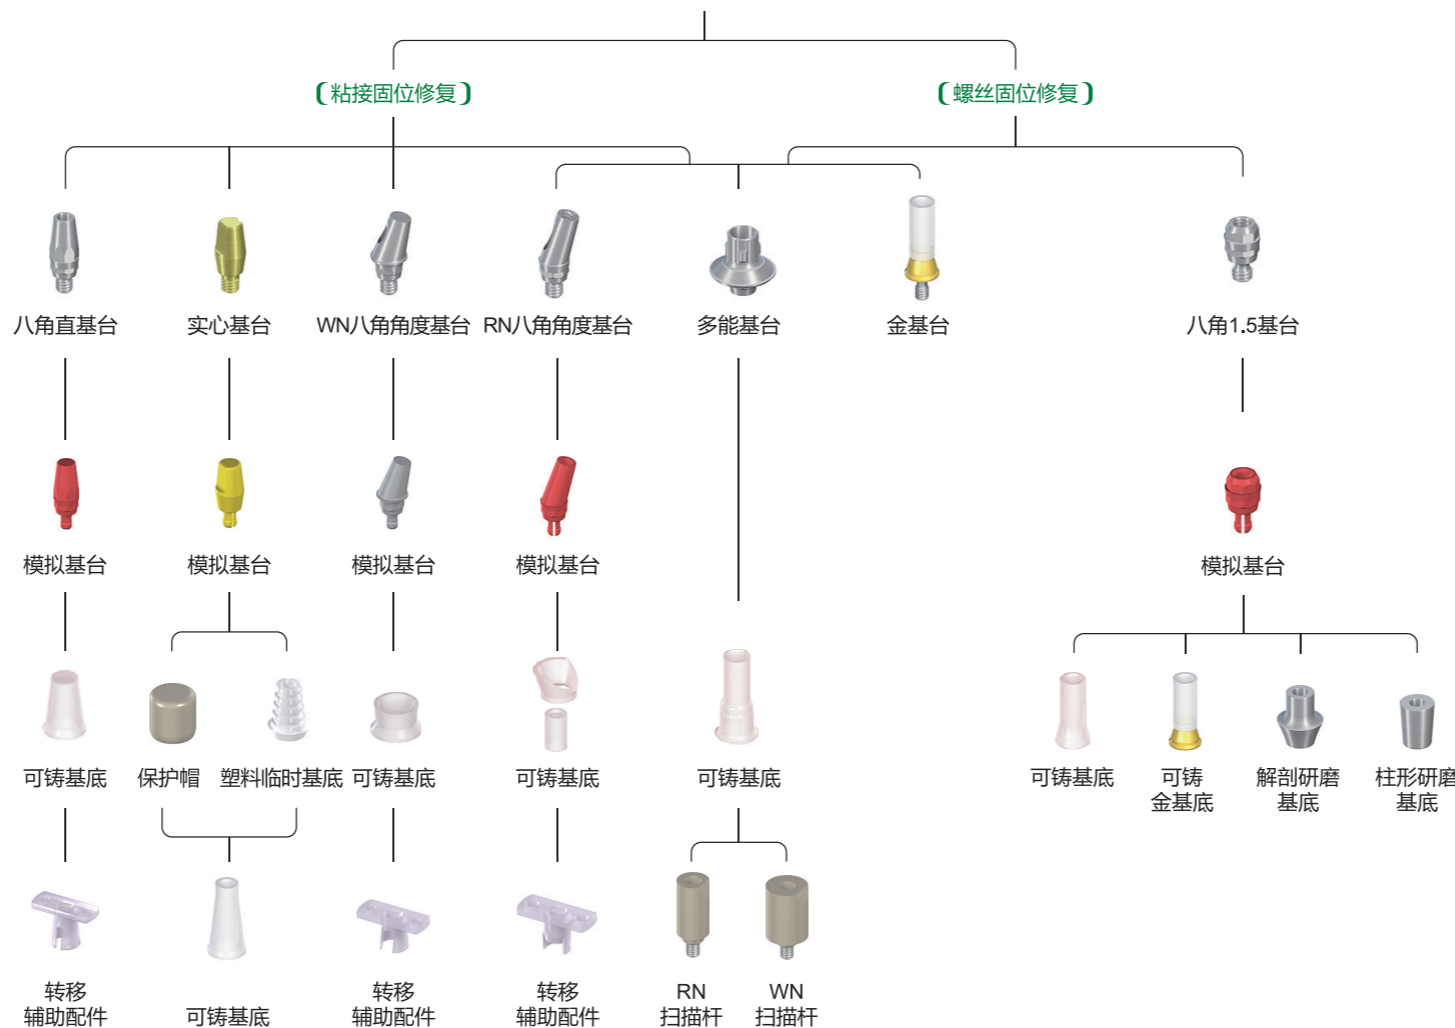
【粘接固位修复】

【螺丝固位修复】

八角直基台

实心基台

WN八角角度基台

RN八角角度基台

多能基台

金基台

八角1.5基台

模拟基台

模拟基台

模拟基台

模拟基台

模拟基台

可铸基底

保护帽

塑料临时基底

可铸基底

可铸基底

可铸基底

可铸基底

可铸金基底

解剖研磨基底

柱形研磨基底

转移辅助配件

可铸基底

转移辅助配件

转移辅助配件

RN扫描杆

WN扫描杆